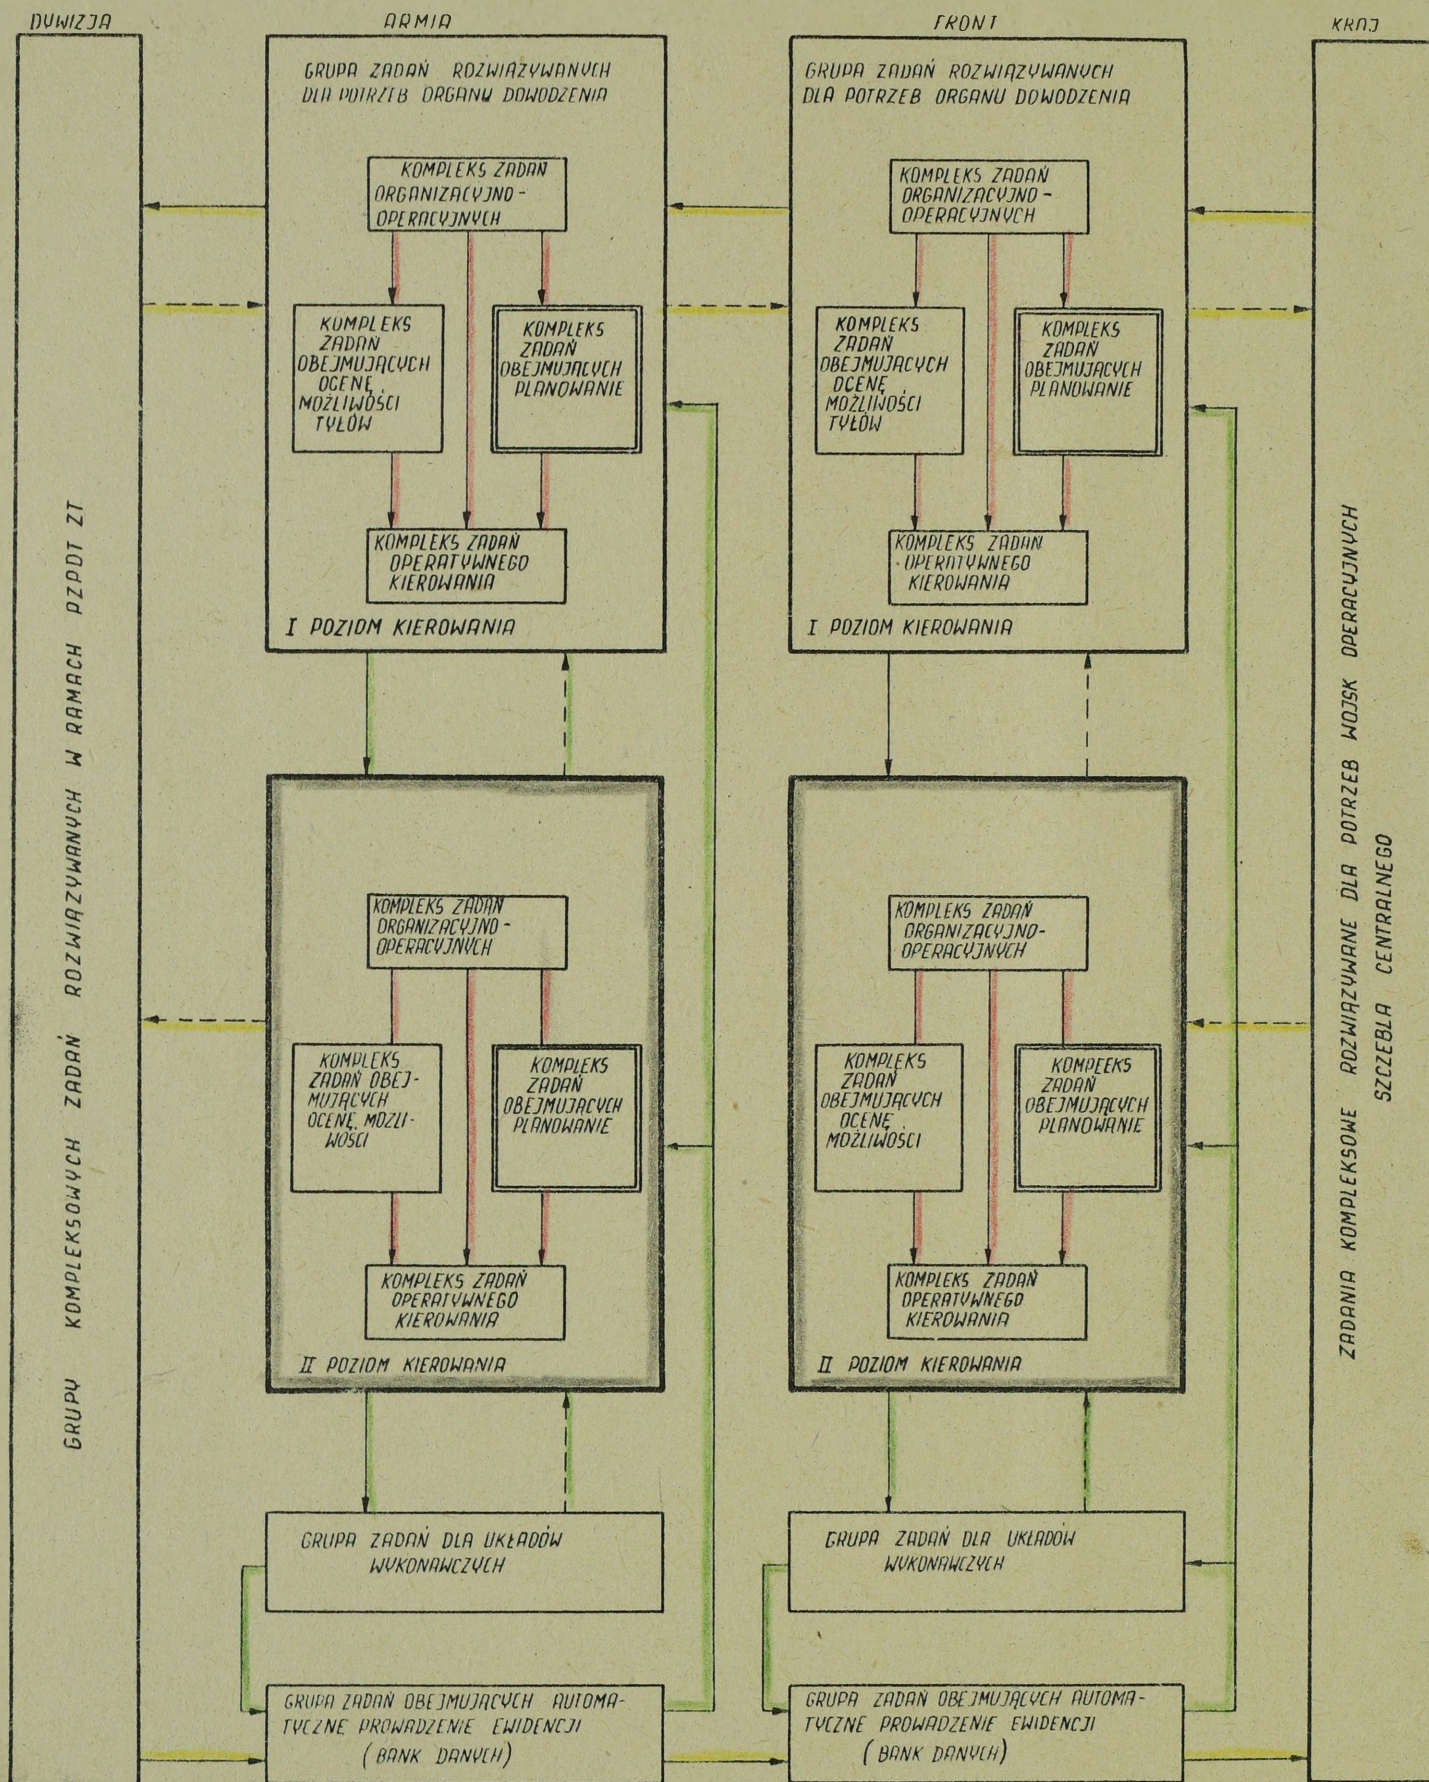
DYWIZJA

ARMIA

FRONT

KRAJ

GRUPY KOMPLEKSOWYCH ZADAŃ ROZWIĄZYWANYCH W RAMACH PZPDT ZT

GRUPA ZADAŃ ROZWIĄZYWANYCH DLA POTRZEB ORGANU DOWODZENIA

KOMPLEKS ZADAŃ ORGANIZACYJNO-OPERACYJNYCH

KOMPLEKS ZADAŃ OBEJMUJĄCYCH OCENĘ MOŻLIWOŚCI TYŁÓW

KOMPLEKS ZADAŃ OBEJMUJĄCYCH PLANOWANIE

KOMPLEKS ZADAŃ OPERATYWNEGO KIEROWANIA

I POZIOM KIEROWANIA

KOMPLEKS ZADAŃ ORGANIZACYJNO-OPERACYJNYCH

KOMPLEKS ZADAŃ OBEJMUJĄCYCH OCENĘ MOŻLIWOŚCI

KOMPLEKS ZADAŃ OBEJMUJĄCYCH PLANOWANIE

KOMPLEKS ZADAŃ OPERATYWNEGO KIEROWANIA

II POZIOM KIEROWANIA

GRUPA ZADAŃ DLA UKŁADÓW WYKONAWCZYCH

GRUPA ZADAŃ OBEJMUJĄCYCH AUTOMATYCZNE PROWADZENIE EWIDENCJI (BANK DANYCH)

GRUPA ZADAŃ ROZWIĄZYWANYCH DLA POTRZEB ORGANU DOWODZENIA

KOMPLEKS ZADAŃ ORGANIZACYJNO-OPERACYJNYCH

KOMPLEKS ZADAŃ OBEJMUJĄCYCH OCENĘ MOŻLIWOŚCI TYŁÓW

KOMPLEKS ZADAŃ OBEJMUJĄCYCH PLANOWANIE

KOMPLEKS ZADAŃ OPERATYWNEGO KIEROWANIA

I POZIOM KIEROWANIA

KOMPLEKS ZADAŃ ORGANIZACYJNO-OPERACYJNYCH

KOMPLEKS ZADAŃ OBEJMUJĄCYCH OCENĘ MOŻLIWOŚCI

KOMPLEKS ZADAŃ OBEJMUJĄCYCH PLANOWANIE

KOMPLEKS ZADAŃ OPERATYWNEGO KIEROWANIA

II POZIOM KIEROWANIA

GRUPA ZADAŃ DLA UKŁADÓW WYKONAWCZYCH

GRUPA ZADAŃ OBEJMUJĄCYCH AUTOMATYCZNE PROWADZENIE EWIDENCJI (BANK DANYCH)

ZADANIA KOMPLEKSOWE ROZWIĄZYWANE DLA POTRZEB WOJSK OPERACYJNYCH SZCZEBLA CENTRALNEGO